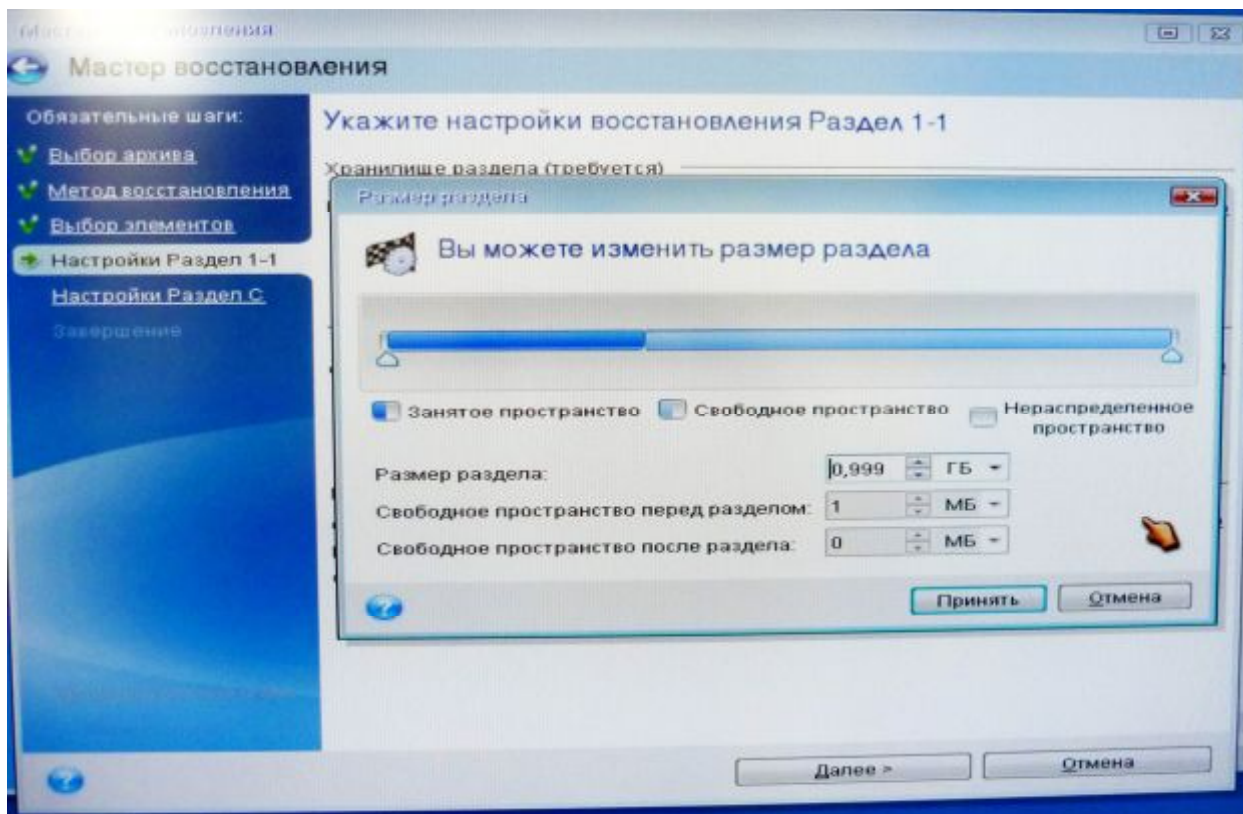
Маст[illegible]новления

Мастер восстановления

Обязательные шаги:
Выбор архива
Метод восстановления
Выбор элементов
Настройки Раздел 1-1
Настройки Раздел С
Завершение

Укажите настройки восстановления Раздел 1-1

Хранилище раздела (требуется)

Размер раздела

Вы можете изменить размер раздела

Занятое пространство
Свободное пространство
Нераспределенное пространство

Размер раздела: 0,999 ГБ
Свободное пространство перед разделом: 1 МБ
Свободное пространство после раздела: 0 МБ

Принять
Отмена

Далее >
Отмена